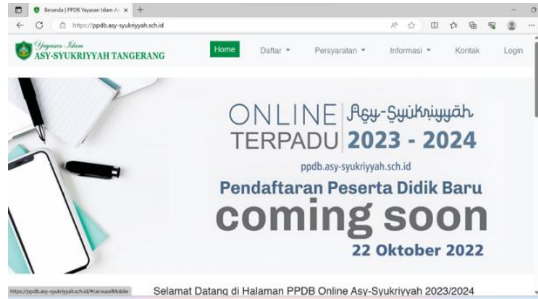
Beranda | PPDB Yayasan Islam A ×  +

https://ppdb.asy-syukriyyah.sch.id

Yayasan Islam
ASY-SYUKRIYYAH TANGERANG

Home  Daftar ▾  Persyaratan ▾  Informasi ▾  Kontak  Login

ONLINE | Asy-Syukriyyah
TERPADU 2023 - 2024

ppdb.asy-syukriyyah.sch.id

Pendaftaran Peserta Didik Baru

coming soon

22 Oktober 2022

https://ppdb.asy-syukriyyah.sch.id/#carouselMobile

Selamat Datang di Halaman PPDB Online Asy-Syukriyyah 2023/2024